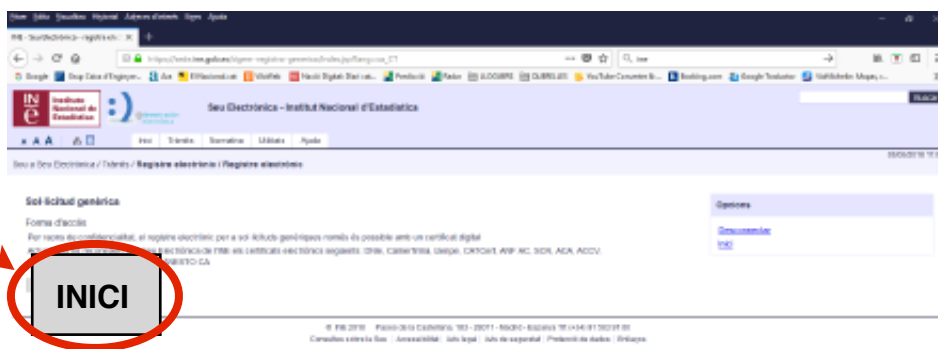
Fitxer Edita Visualitza Historial Adreces d'interès Eines Ajuda

INE - Seu Electrònica - registre elect

https://sede.ine.gob.es/ssgene-registro-generico/index.jsp?lang=ca_CT

ine

Google Drop Data of Engineer... Ara El Nacional.cat Vilaweb Naciό Digital Diari en... Pendents Radar ALOGUERS DUBBLES YouTube Converter Bo... Booking.com Google Traductor Vall d'Hebron Mapes, s...

Institut Nacional de Estadística

Seu Electrònica – Institut Nacional d'Estadística

Inici Tràmits Normativa Utilitats Ajuda

Seu a Seu Electrònica / Tràmits / Registre electrònic / Registre electrònic

Sol·licitud genèrica

Forma d'accés

Per raons de confidencialitat, el registre electrònic per a sol·licituds genèriques només és possible amb un certificat digital

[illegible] electrònica de l'INE els certificats electrònics següents: DNIe, Camerfirma, Izenpe, CATCert, ANF AC, SCR, ACA, ACCV, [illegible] CA

INICI

Opcions

Desconnectar

INICI

© INE 2018 Paseo de la Castellana, 183 - 28071 - Madrid - España Tf: (+34) 91 583 91 00

Consultes sobre la Seu | Accessibilitat | Avís legal | Avís de seguretat | Protecció de dades | Enllaços